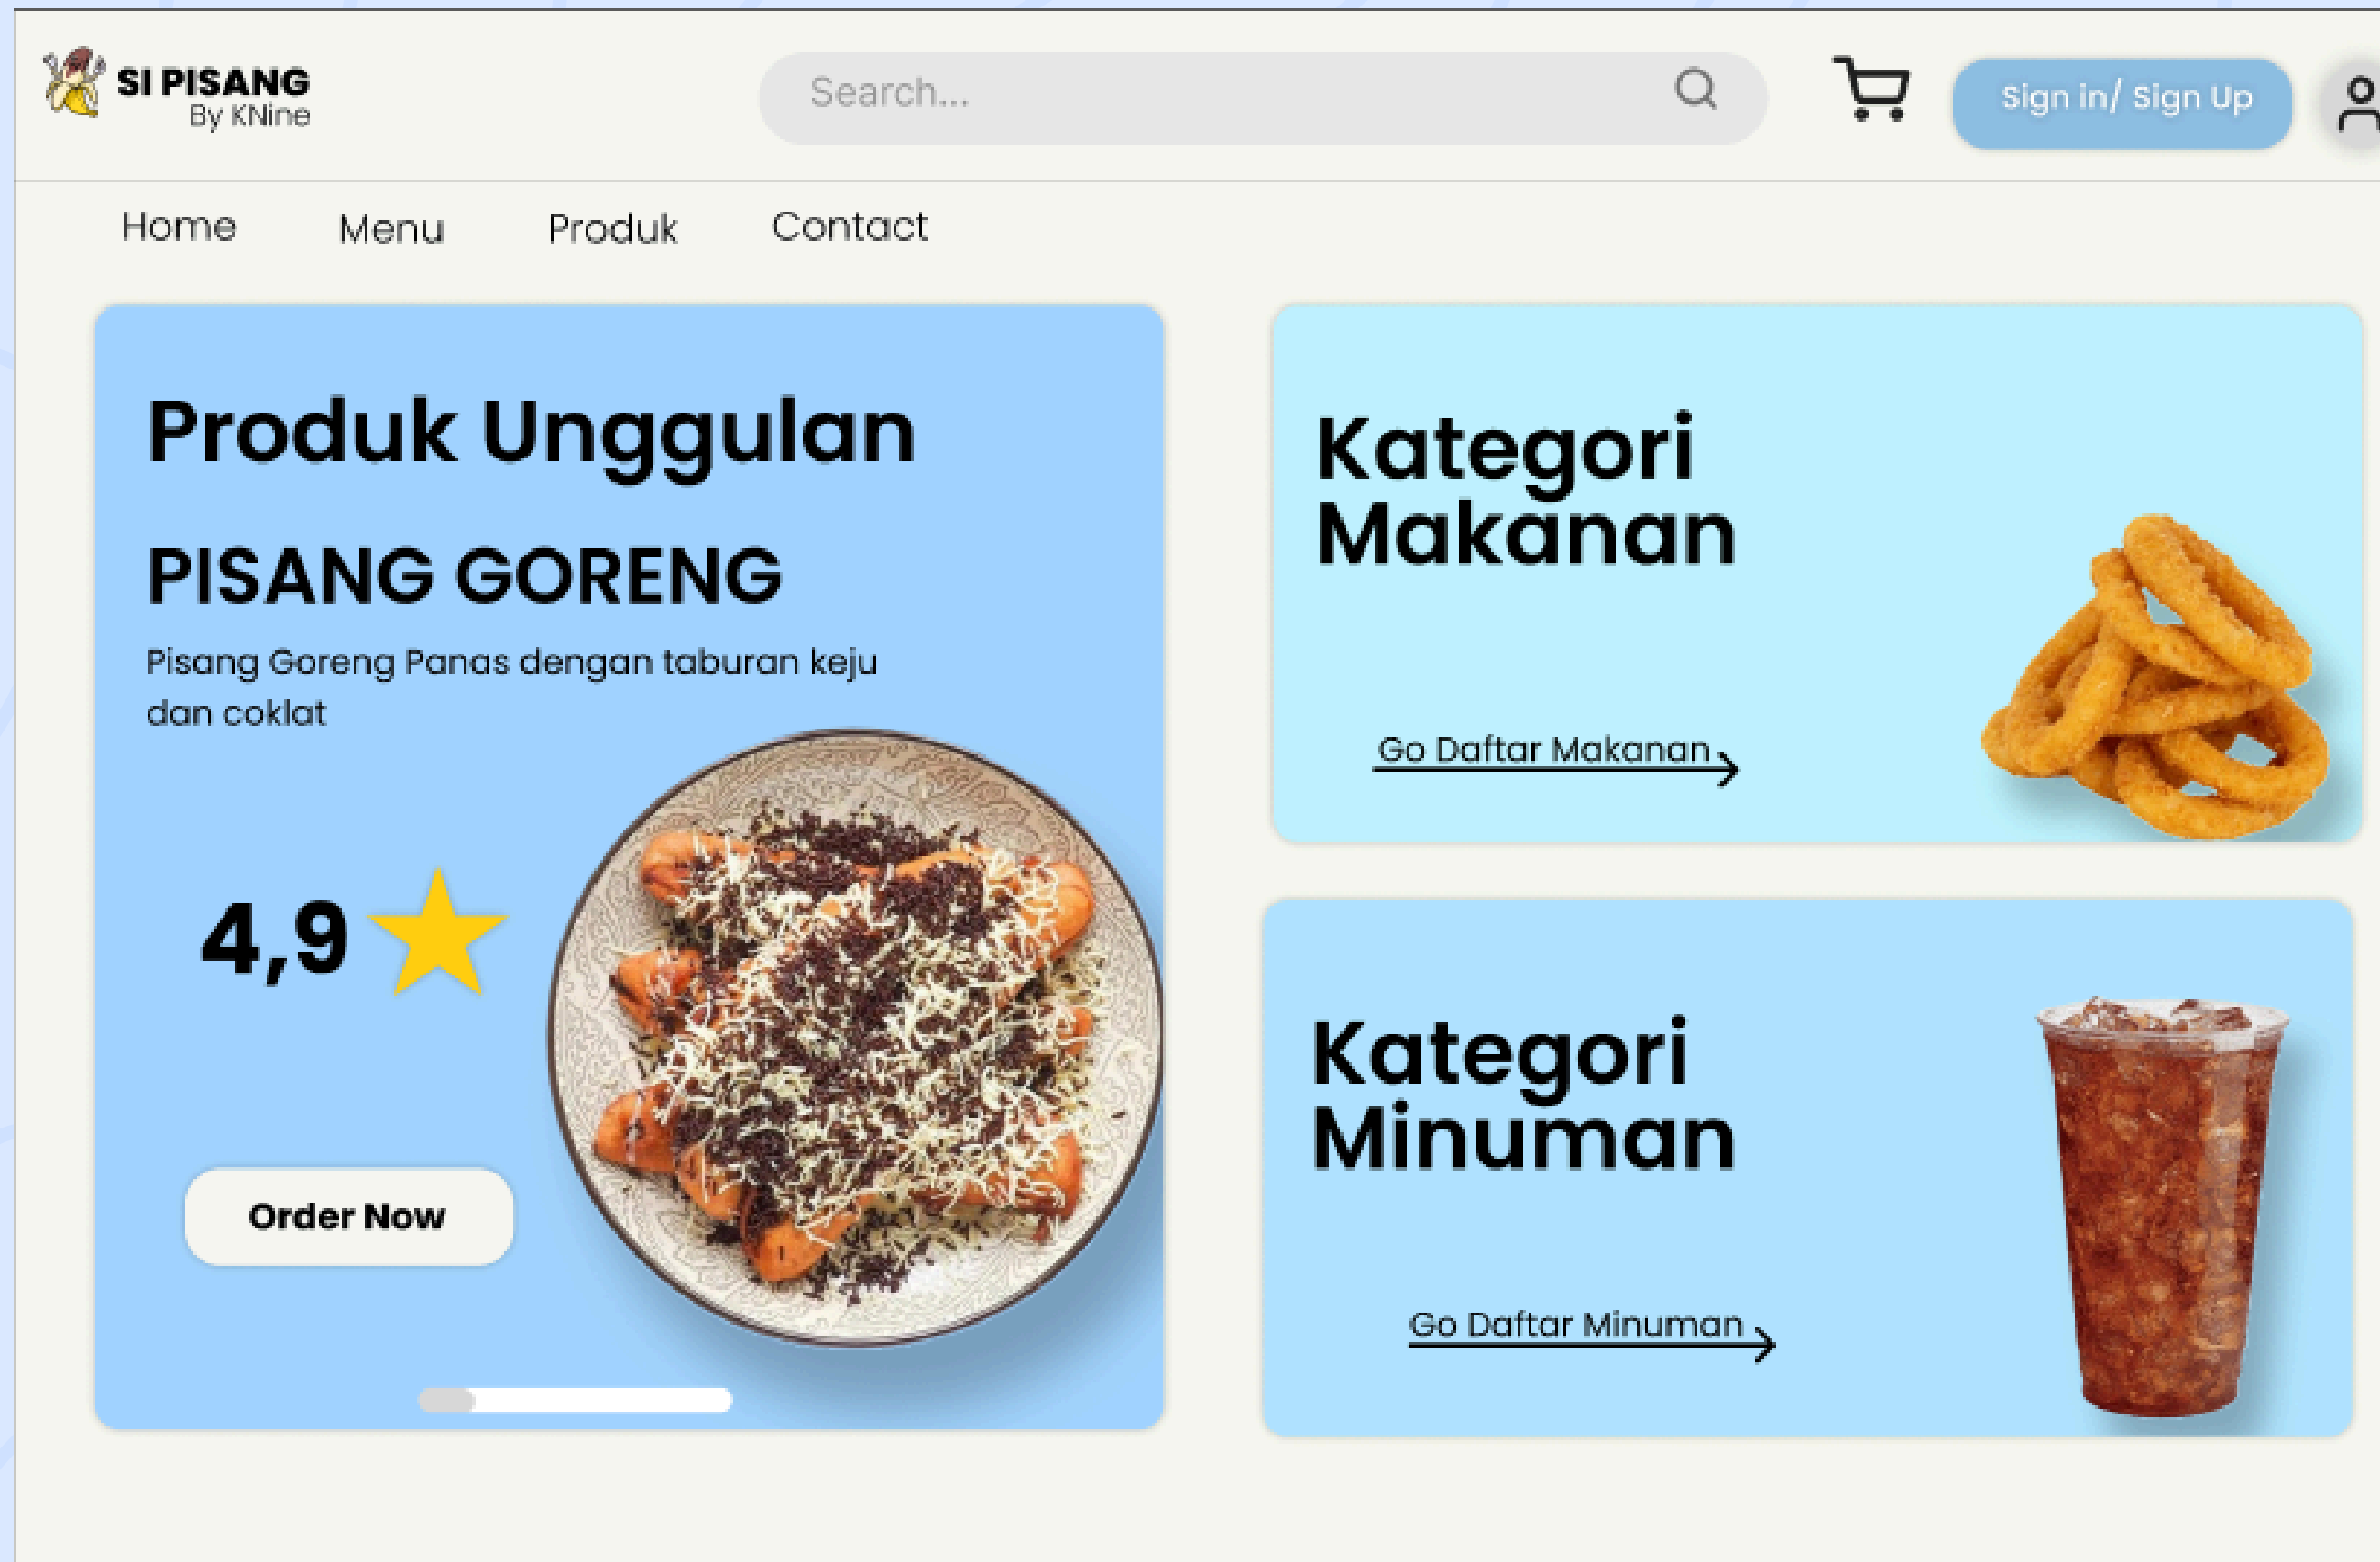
SI PISANG
By KNine

Search...

Sign in/ Sign Up

Home Menu Produk Contact

Produk Unggulan

PISANG GORENG

Pisang Goreng Panas dengan taburan keju dan coklat

4,9

Order Now

Kategori Makanan

Go Daftar Makanan

Kategori Minuman

Go Daftar Minuman